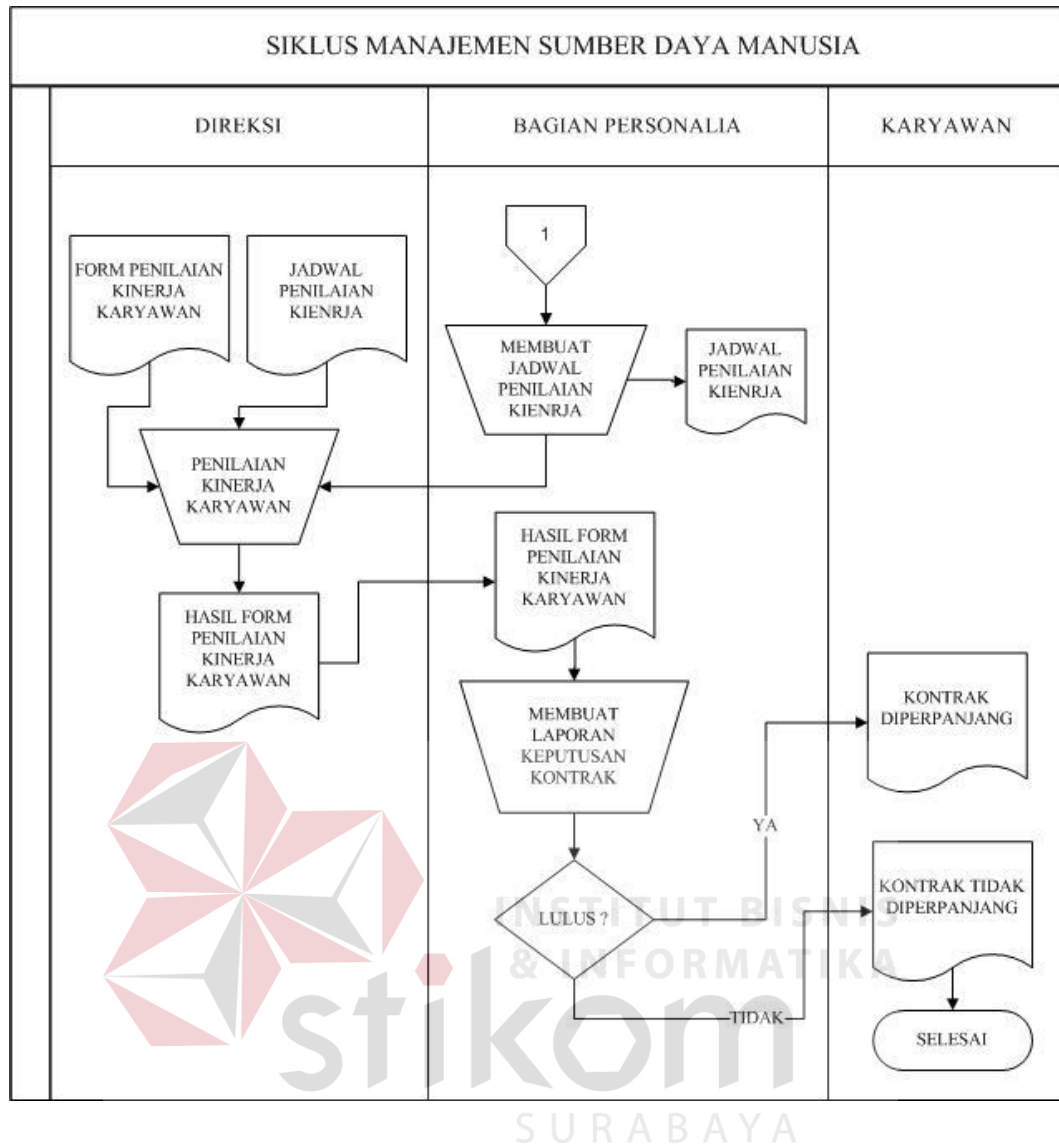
SIKLUS MANAJEMEN SUMBER DAYA MANUSIA

DIREKSI

BAGIAN PERSONALIA

KARYAWAN

FORM PENILAIAN KINERJA KARYAWAN

JADWAL PENILAIAN KIENRJA

1

MEMBUAT JADWAL PENILAIAN KIENRJA

JADWAL PENILAIAN KIENRJA

PENILAIAN KINERJA KARYAWAN

HASIL FORM PENILAIAN KINERJA KARYAWAN

HASIL FORM PENILAIAN KINERJA KARYAWAN

MEMBUAT LAPORAN KEPUTUSAN KONTRAK

KONTRAK DIPERPANJANG

YA

LULUS ?

KONTRAK TIDAK DIPERPANJANG

TIDAK

SELESAI

INSTITUT BISNIS & INFORMATIKA

stikom

SURABAYA